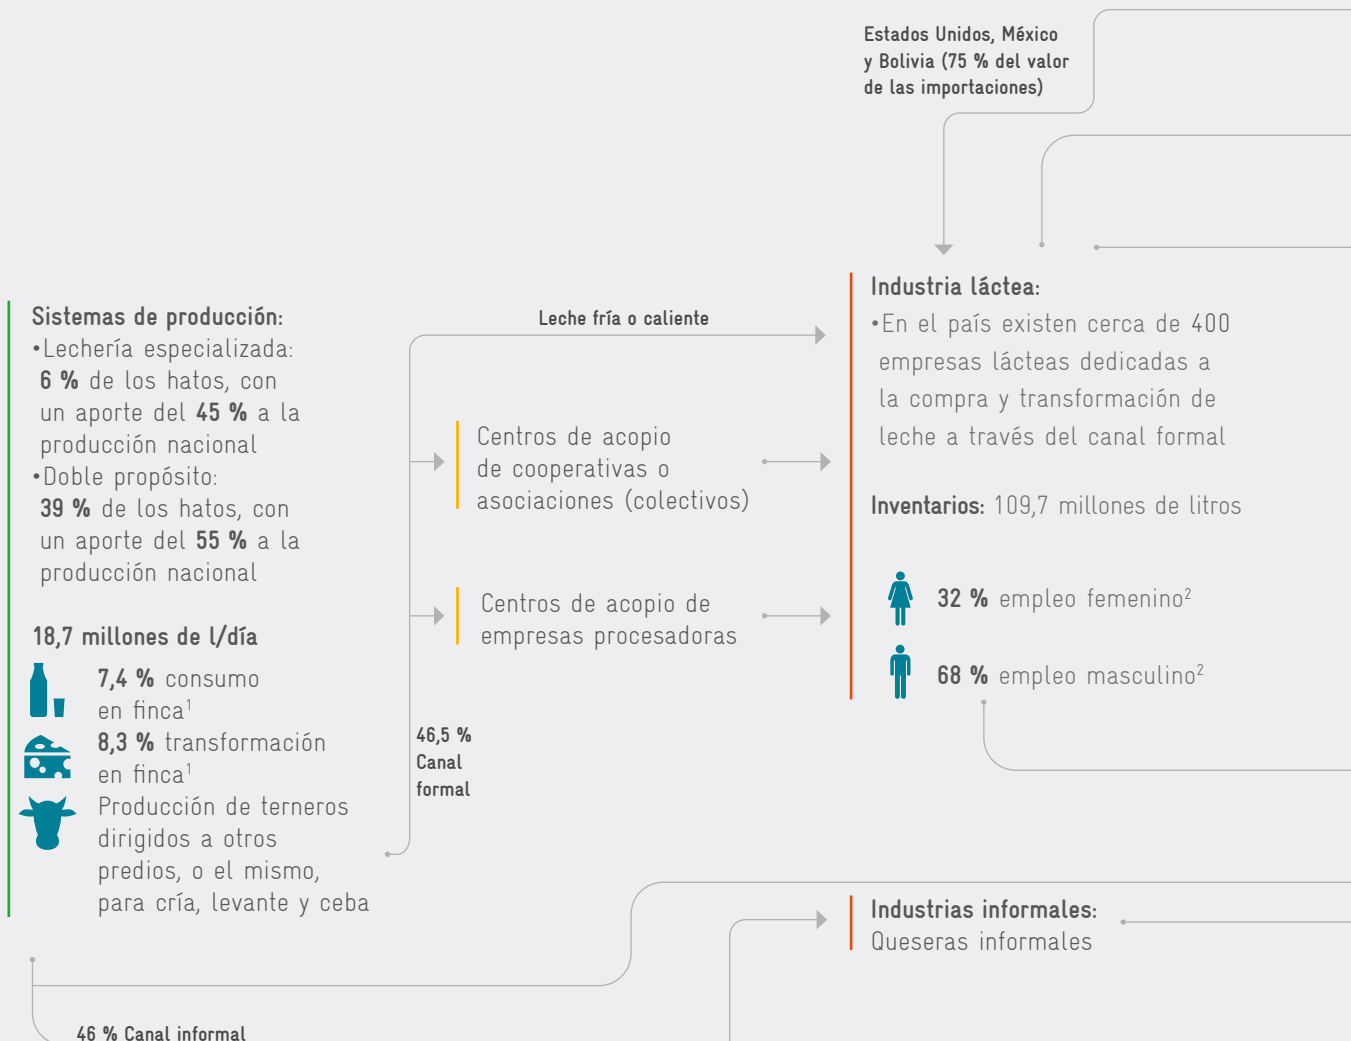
Estados Unidos, México y Bolivia (75 % del valor de las importaciones)

Sistemas de producción:
•Lechería especializada: **6 %** de los hatos, con un aporte del **45 %** a la producción nacional
•Doble propósito: **39 %** de los hatos, con un aporte del **55 %** a la producción nacional

18,7 millones de l/día

7,4 % consumo en finca$^1$
8,3 % transformación en finca$^1$
Producción de terneros dirigidos a otros predios, o el mismo, para cría, levante y ceba

Leche fría o caliente

Centros de acopio de cooperativas o asociaciones (colectivos)

Centros de acopio de empresas procesadoras

46,5 % Canal formal

Industria láctea:
•En el país existen cerca de 400 empresas lácteas dedicadas a la compra y transformación de leche a través del canal formal

Inventarios: 109,7 millones de litros

32 % empleo femenino$^2$

68 % empleo masculino$^2$

Industrias informales:
Queseras informales

46 % Canal informal